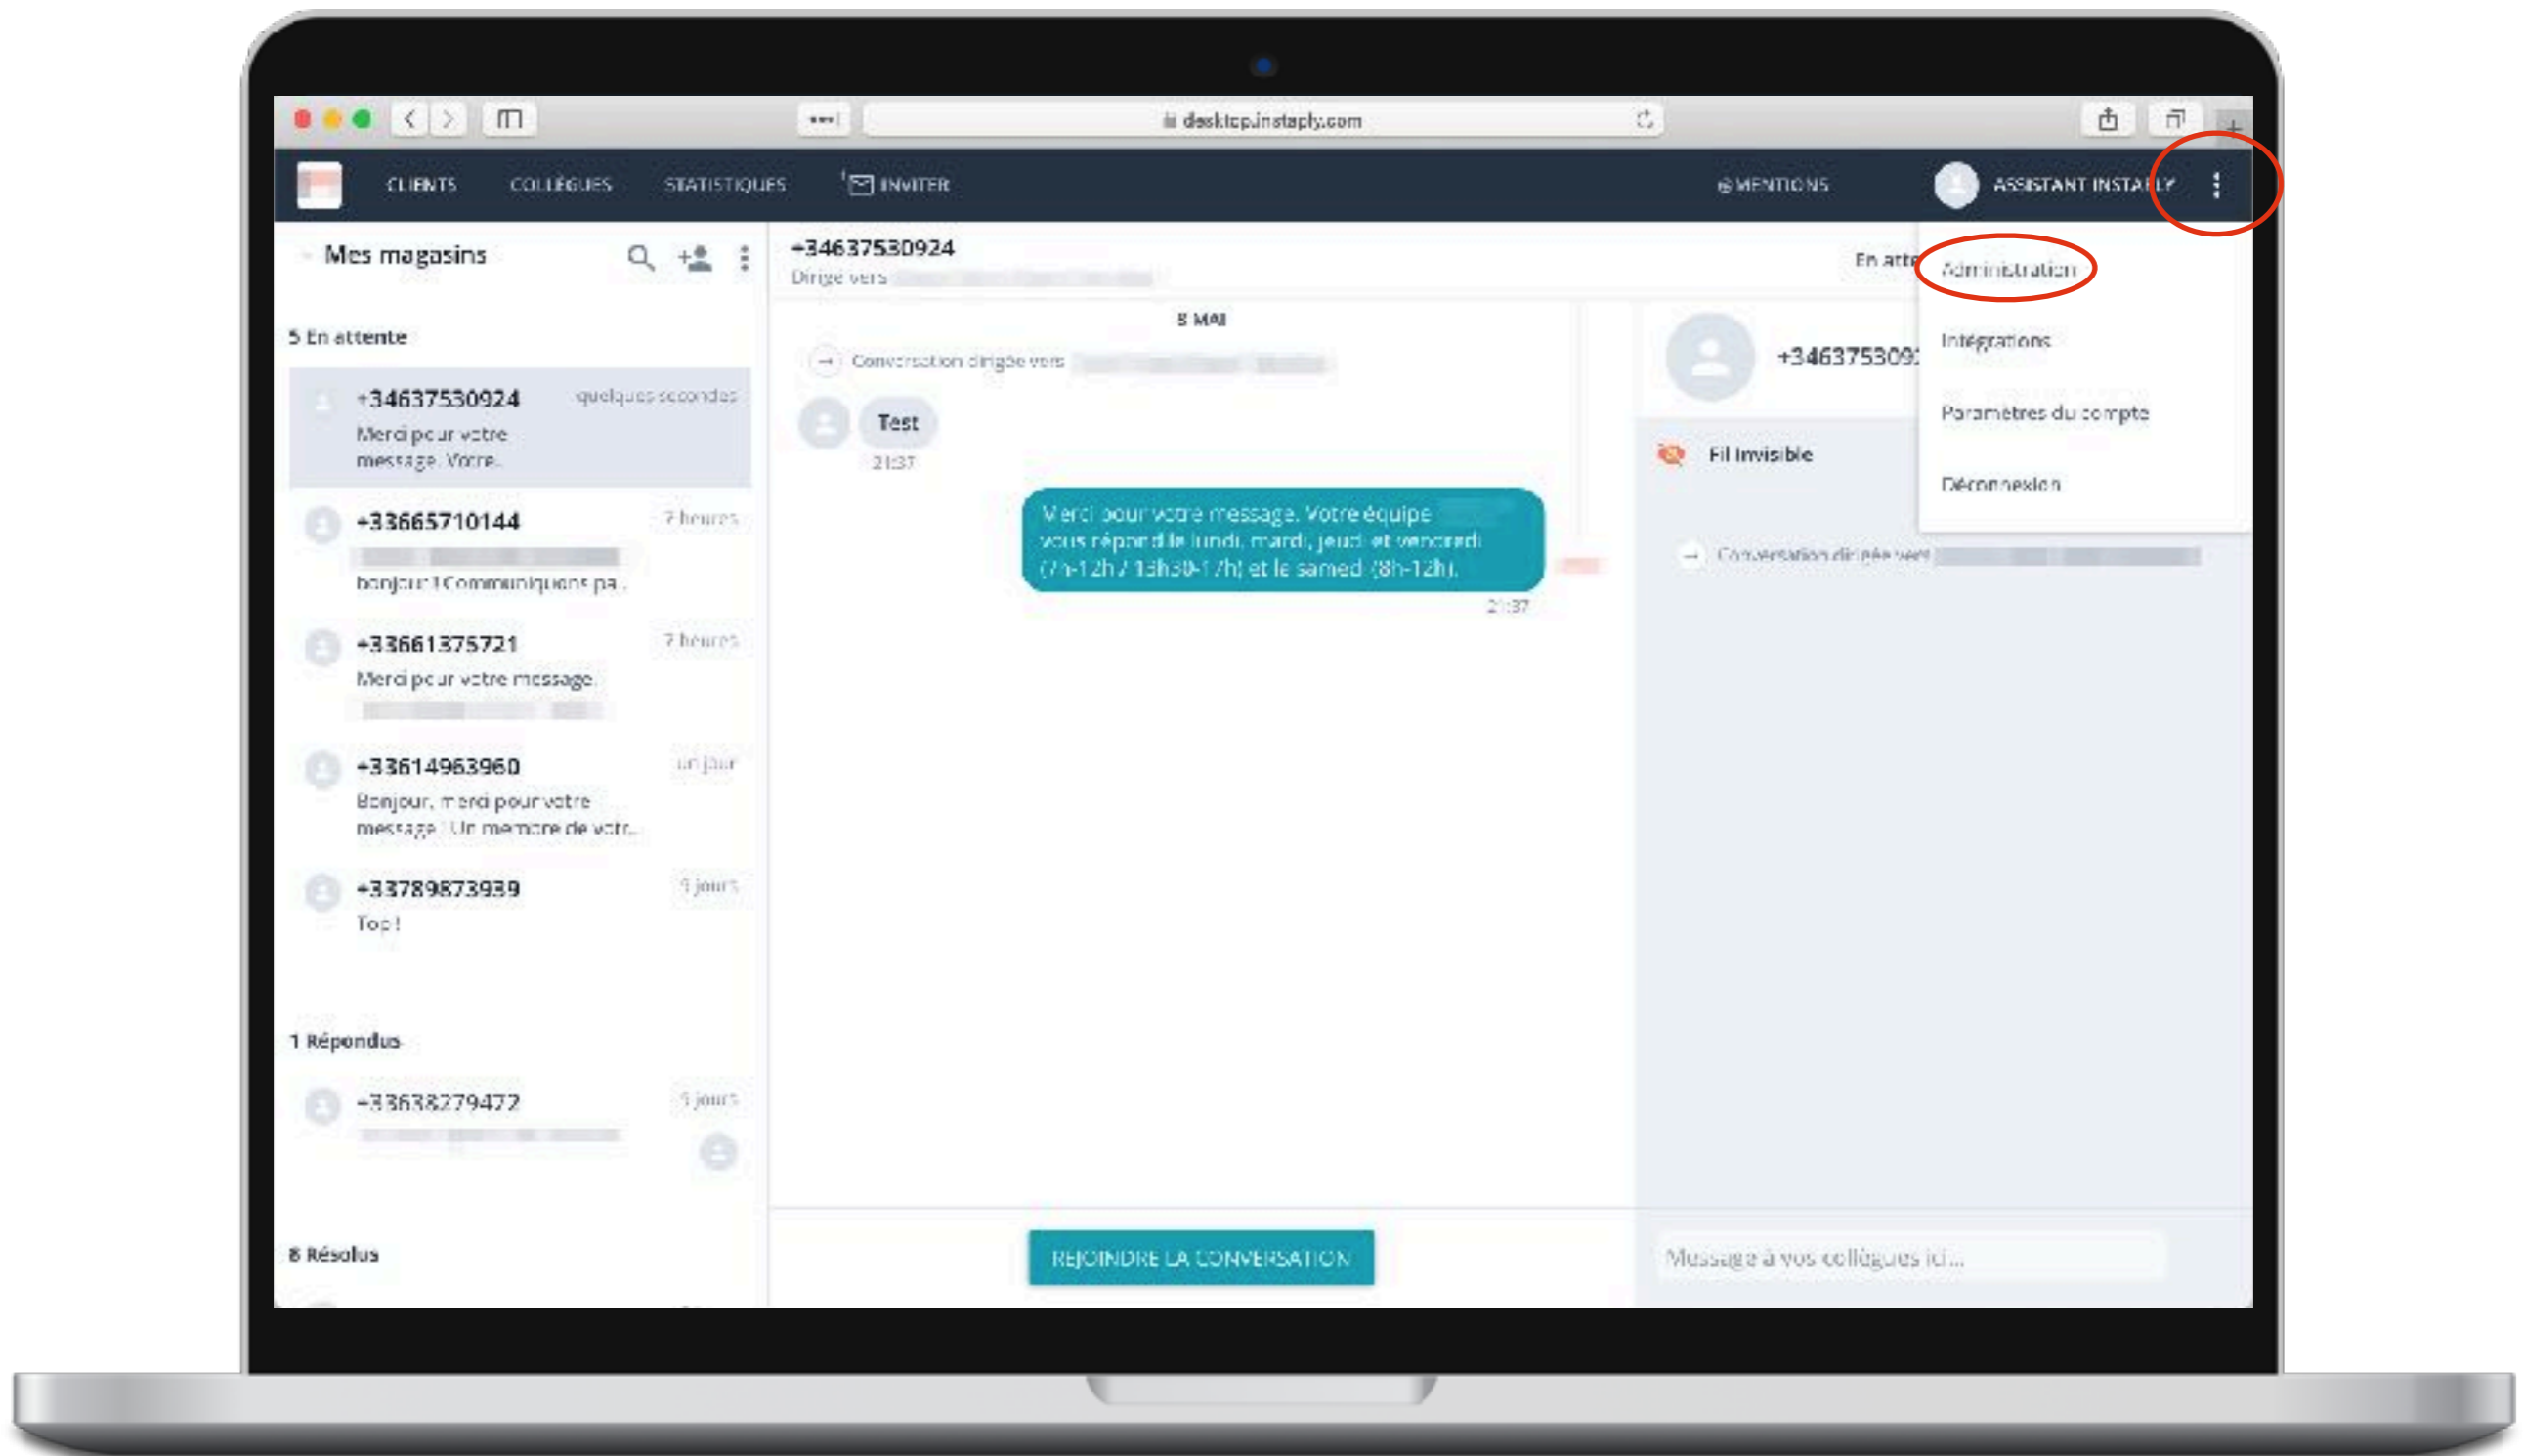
desktop.instaply.com

CLIENTS COLLÈGUES STATISTIQUES INVITER

MENTIONS ASSISTANT INSTAPLY

Mes magasins

5 En attente

+34637530924 quelques secondes
Merci pour votre message. Votre...

+33665710144 7 heures
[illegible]
bonjour ! Communiquons pa...

+33661375721 7 heures
Merci pour votre message.
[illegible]

+33614963960 un jour
Bonjour, merci pour votre message ! Un membre de votr...

+33789873939 5 jours
Top !

1 Répondus

+33638279472 5 jours
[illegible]

8 Résolus

+34637530924
Dirigé vers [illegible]

En atte

8 MAI

Conversation dirigée vers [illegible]

Test
21:37

Merci pour votre message. Votre équipe vous répondra le lundi, mardi, jeudi et vendredi (7h-12h / 13h30-17h) et le samedi (8h-12h).
21:37

REJOINDRE LA CONVERSATION

+3463753092

Fil invisible

Conversation dirigée vers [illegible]

Administration

Intégrations

Paramètres du compte

Déconnexion

Message à vos collègues ici...